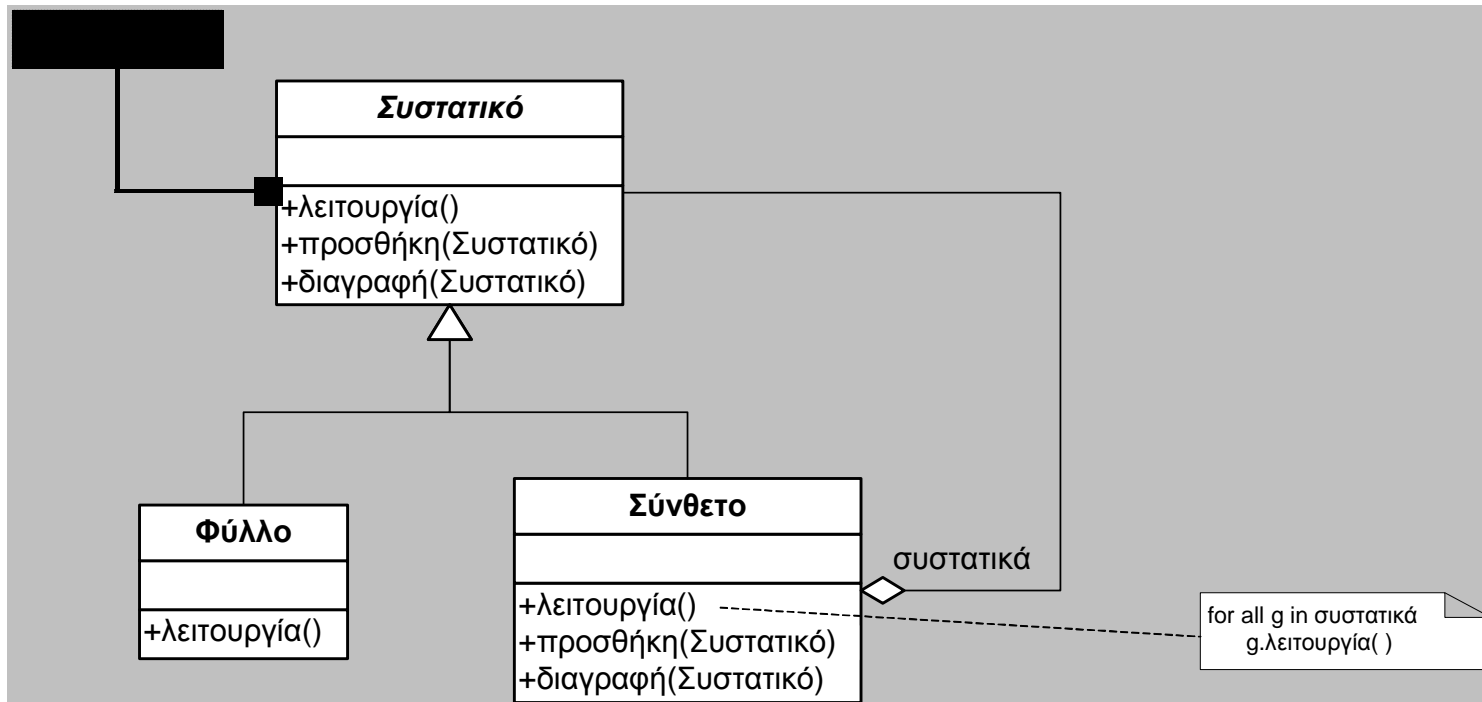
Συστατικό

+λειτουργία()
+προσθήκη(Συστατικό)
+διαγραφή(Συστατικό)

Φύλλο

+λειτουργία()

Σύνθετο

+λειτουργία()
+προσθήκη(Συστατικό)
+διαγραφή(Συστατικό)

συστατικά

for all g in συστατικά
g.λειτουργία( )